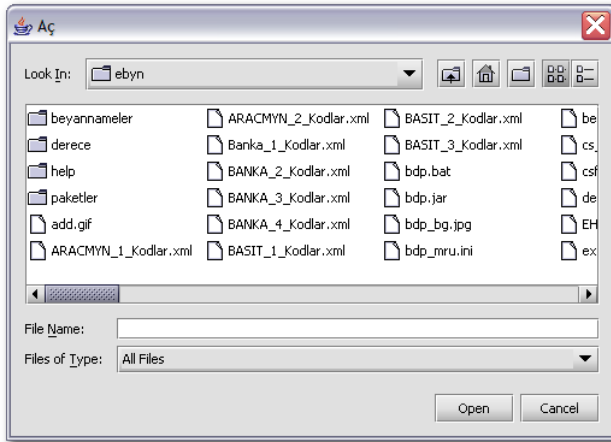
Aç

Look In: ebyn

beyannameler
derece
help
paketler
add.gif
ARACMYN_1_Kodlar.xml

ARACMYN_2_Kodlar.xml
Banka_1_Kodlar.xml
BANKA_2_Kodlar.xml
BANKA_3_Kodlar.xml
BANKA_4_Kodlar.xml
BASIT_1_Kodlar.xml

BASIT_2_Kodlar.xml
BASIT_3_Kodlar.xml
bdp.bat
bdp.jar
bdp_bg.jpg
bdp_mru.ini

be
cs_
csf
de
EH
ex

File Name:
Files of Type: All Files

Open Cancel